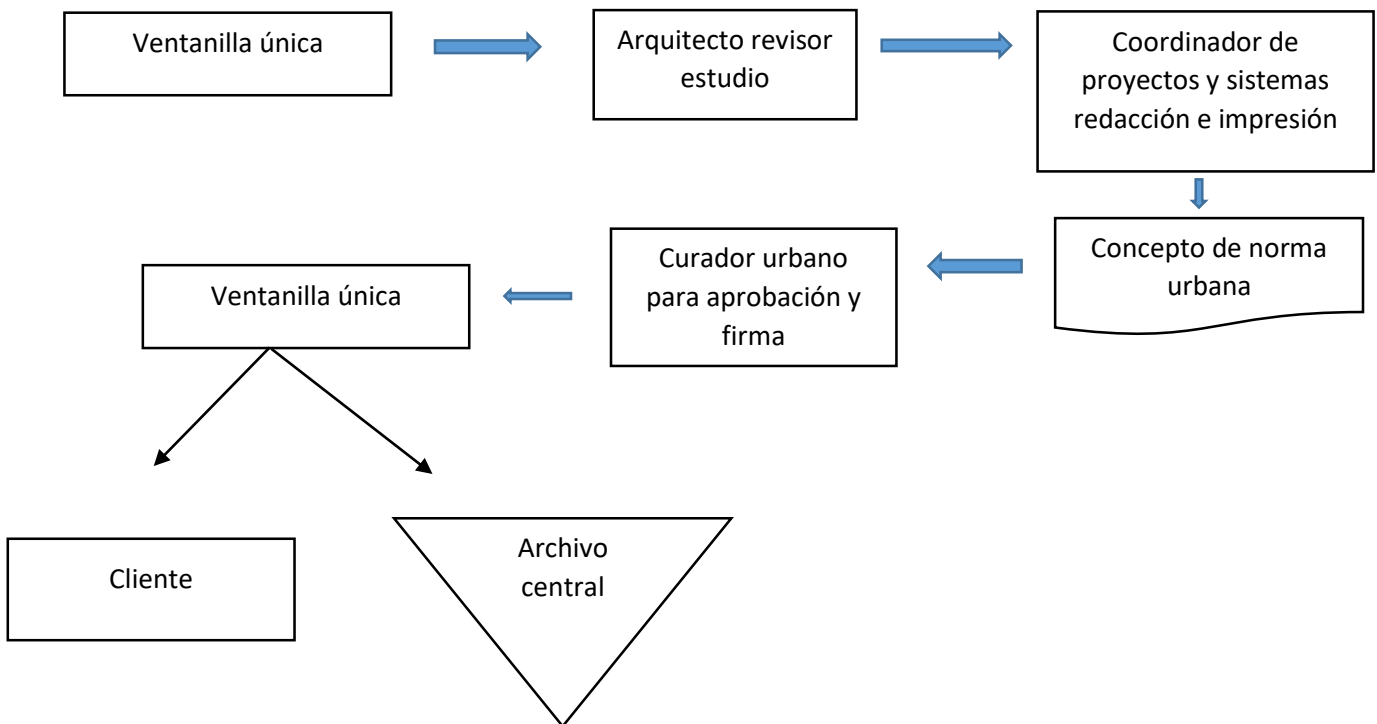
Ventanilla única

Arquitecto revisor estudio

Coordinador de proyectos y sistemas redacción e impresión

Concepto de norma urbana

Curador urbano para aprobación y firma

Ventanilla única

Cliente

Archivo central